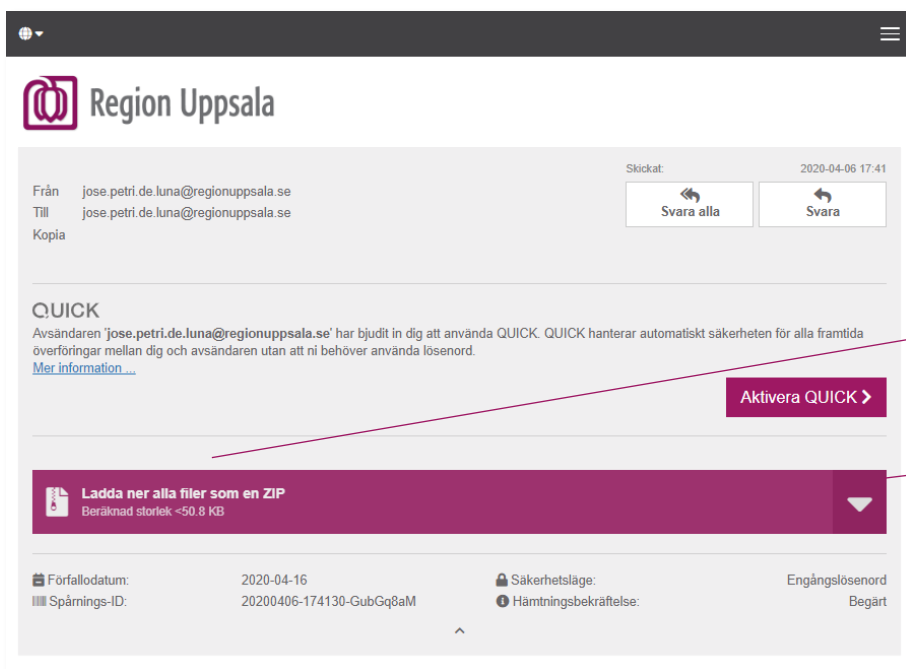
Region Uppsala

Från jose.petri.de.luna@regionuppsala.se
Till jose.petri.de.luna@regionuppsala.se
Kopia

Skickat: 2020-04-06 17:41

Svara alla
Svara

QUICK
Avsändaren 'jose.petri.de.luna@regionuppsala.se' har bjudit in dig att använda QUICK. QUICK hanterar automatiskt säkerheten för alla framtida överföringar mellan dig och avsändaren utan att ni behöver använda lösenord.
Mer information ...

Aktivera QUICK

Ladda ner alla filer som en ZIP
Beräknad storlek <50.8 KB

| Förfallodatum: | 2020-04-16 | Säkerhetsläge: | Engångslösenord |
|---|---|---|---|
| Spårnings-ID: | 20200406-174130-GubGq8aM | Hämtningsbekräftelse: | Begärt |